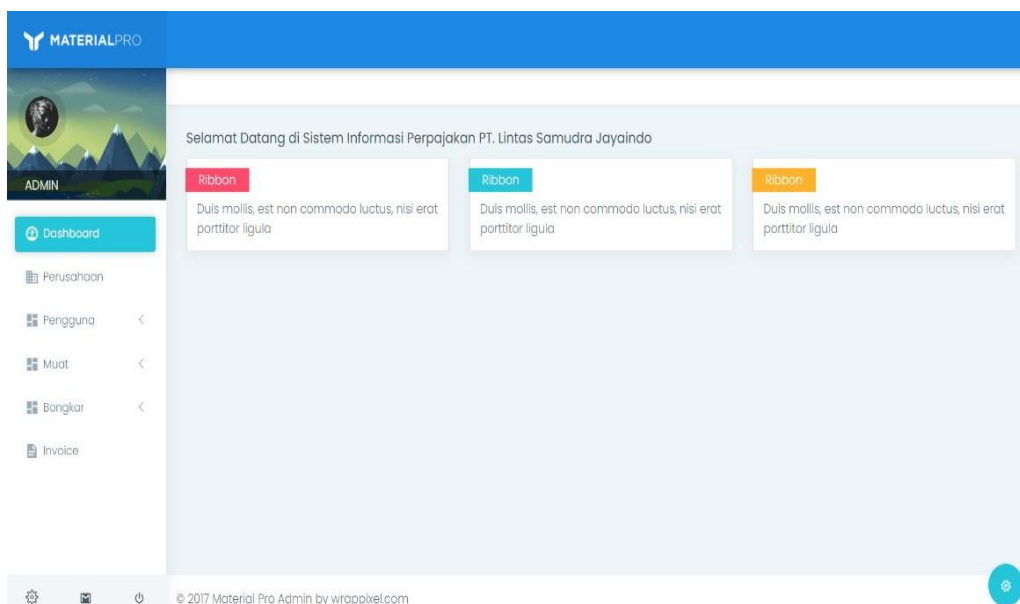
MATERIALPRO

ADMIN

Dashboard

Perusahaan

Pengguna

Muat

Bongkar

Invoice

Selamat Datang di Sistem Informasi Perpajakan PT. Lintas Samudra Jayaindo

Ribbon

Duis mollis, est non commodo luctus, nisi erat porttitor ligula

Ribbon

Duis mollis, est non commodo luctus, nisi erat porttitor ligula

Ribbon

Duis mollis, est non commodo luctus, nisi erat porttitor ligula

© 2017 Material Pro Admin by wrappixel.com